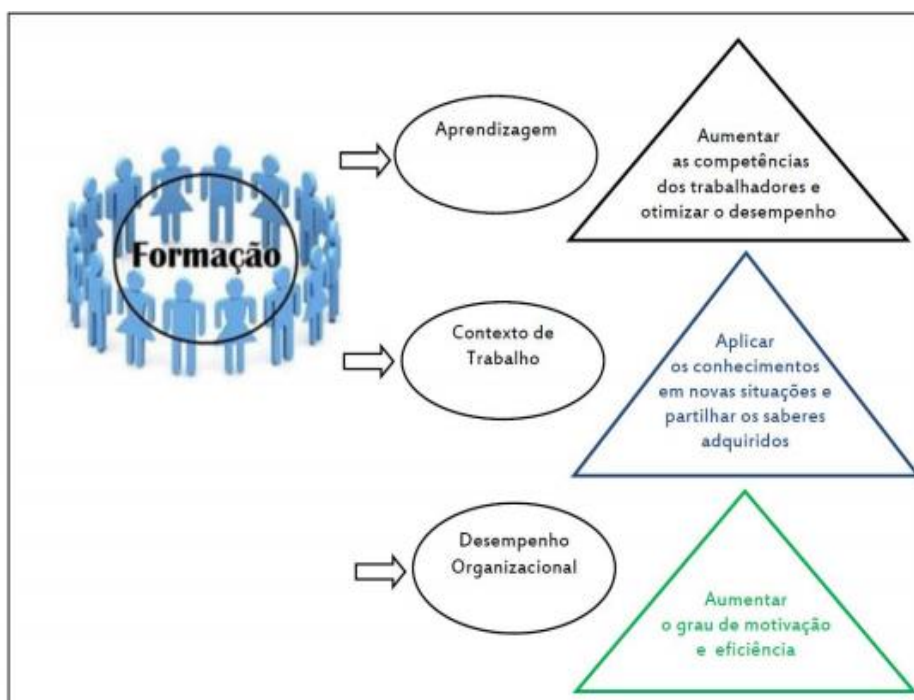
Formação

Aprendizagem

Aumentar as competências dos trabalhadores e otimizar o desempenho

Contexto de Trabalho

Aplicar os conhecimentos em novas situações e partilhar os saberes adquiridos

Desempenho Organizacional

Aumentar o grau de motivação e eficiência